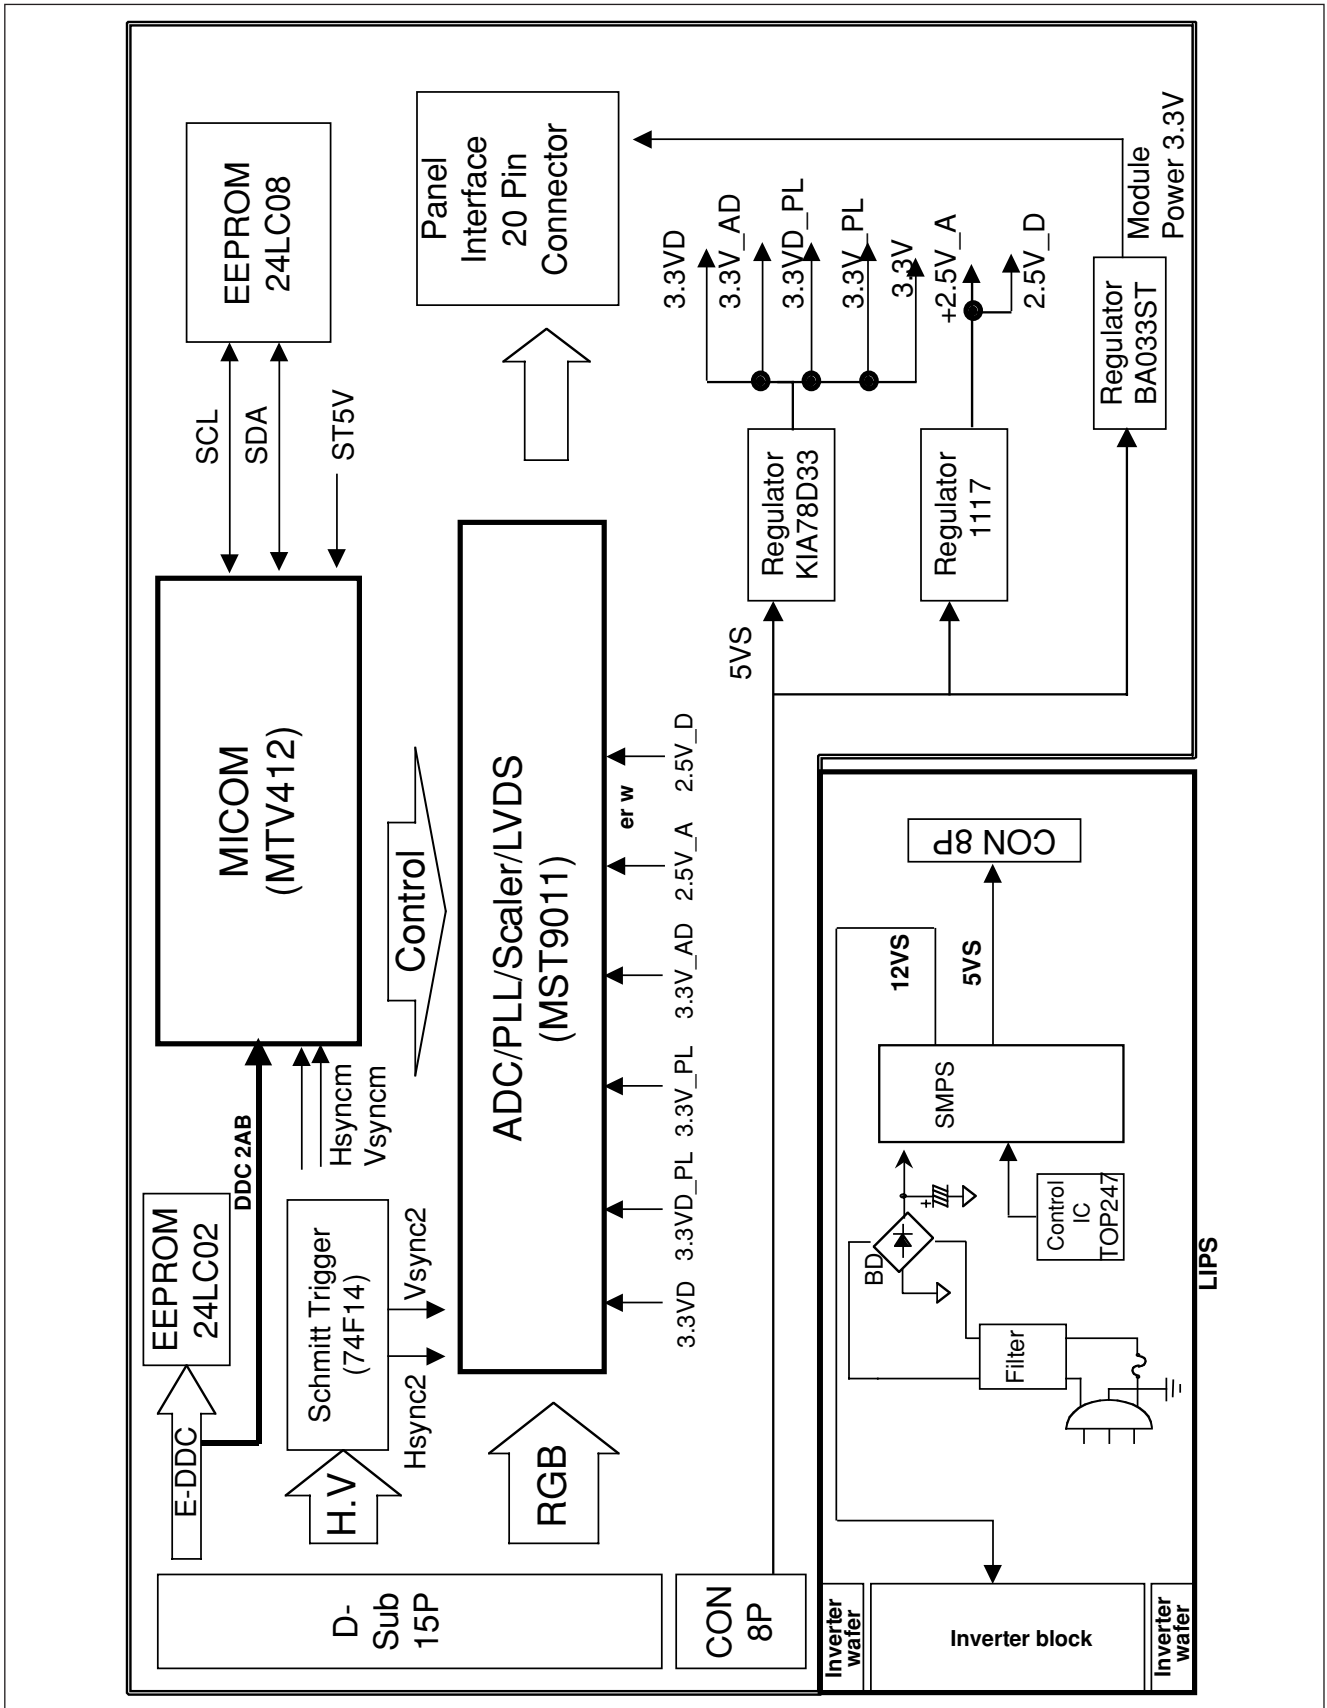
EEPROM
24LC08

Panel
Interface
20 Pin
Connector

Module
Power 3.3V

SCL
SDA
ST5V

3.3VD
3.3V_AD
3.3VD_PL
3.3V_PL
3.3V
+2.5V_A
2.5V_D

Regulator
KIA78D33

Regulator
1117

Regulator
BA033ST

MICOM
(MTV412)

Control

ADC/PLL/Scaler/LVDS
(MST9011)

5VS

er w

3.3VD
3.3VD_PL
3.3V_PL
3.3V_AD
2.5V_A
2.5V_D

EEPROM
24LC02

DDC 2AB

Hsyncm
Vsyncm

Schmitt Trigger
(74F14)

Vsync2
Hsync2

E-DDC

H.V

RGB

D-
Sub
15P

CON
8P

CON 8P

12VS
5VS

SMPS

Control
IC
TOP247

BD

Filter

LIPS

Inverter
wafer

Inverter block

Inverter
wafer